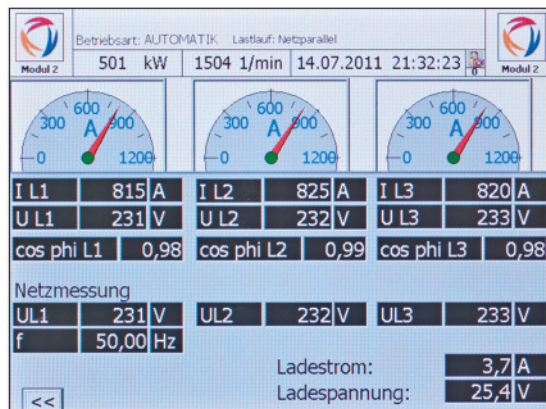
Modul 2

Betriebsart: AUTOMATIK Lastlauf: Netzparallel

501 kW | 1504 1/min | 14.07.2011 21:32:23

Modul 2

0 300 600 900 1200 A

0 300 600 900 1200 A

0 300 600 900 1200 A

| I L1 | 815 | A | I L2 | 825 | A | I L3 | 820 | A |
|---|---|---|---|---|---|---|---|---|
| U L1 | 231 | V | U L2 | 232 | V | U L3 | 233 | V |
| cos phi L1 | 0,98 | | cos phi L2 | 0,99 | | cos phi L3 | 0,98 | |

Netzmessung

| UL1 | 231 | V | UL2 | 232 | V | UL3 | 233 | V |
|---|---|---|---|---|---|---|---|---|
| f | 50,00 | Hz | | | | | | |

Ladestrom: 3,7 A

Ladespannung: 25,4 V

<<